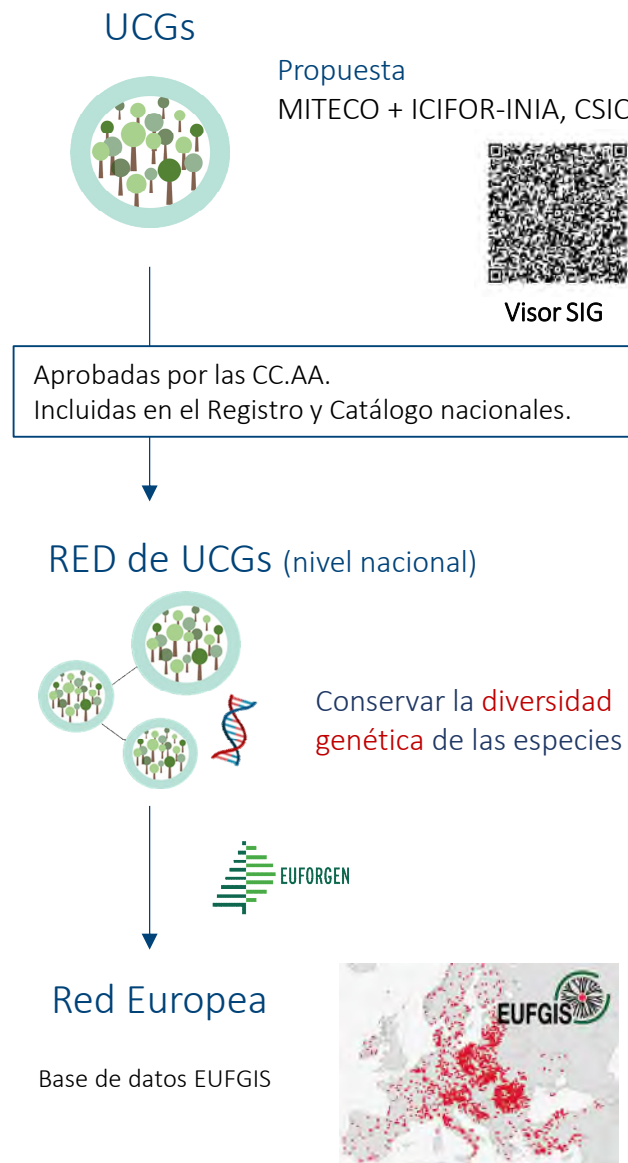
UCGs

Propuesta
MITECO + ICIFOR-INIA, CSIC

Visor SIG

Aprobadas por las CC.AA.
Incluidas en el Registro y Catálogo nacionales.

RED de UCGs (nivel nacional)

Conservar la diversidad genética de las especies

EUFORGEN

Red Europea

EUFGIS

Base de datos EUFGIS